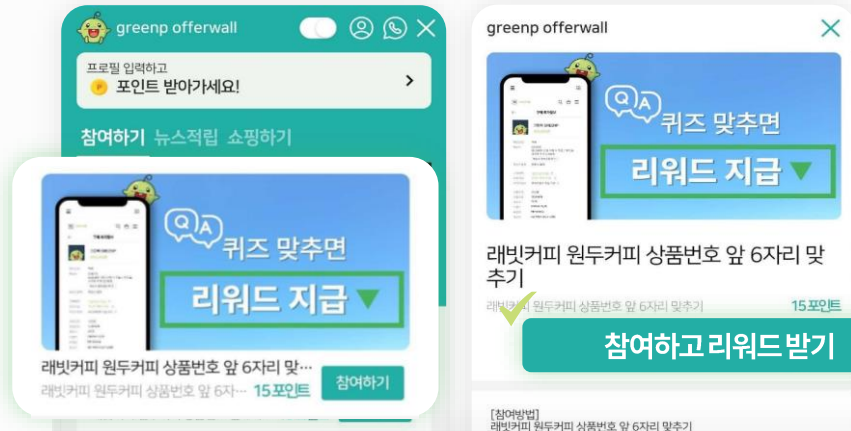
greenp offerwall

프로필 입력하고
포인트 받아가세요!

참여하기 뉴스적립 쇼핑하기

Q A
퀴즈 맞추면
리워드 지급

래빗커피 원두커피 상품번호 앞 6자리 맞…
래빗커피 원두커피 상품번호 앞 6자… 15포인트 참여하기

greenp offerwall

Q A
퀴즈 맞추면
리워드 지급

래빗커피 원두커피 상품번호 앞 6자리 맞추기
래빗커피 원두커피 상품번호 앞 6자리 맞추기 15포인트

참여하고 리워드 받기

[참여방법]
래빗커피 원두커피 상품번호 앞 6자리 맞추기